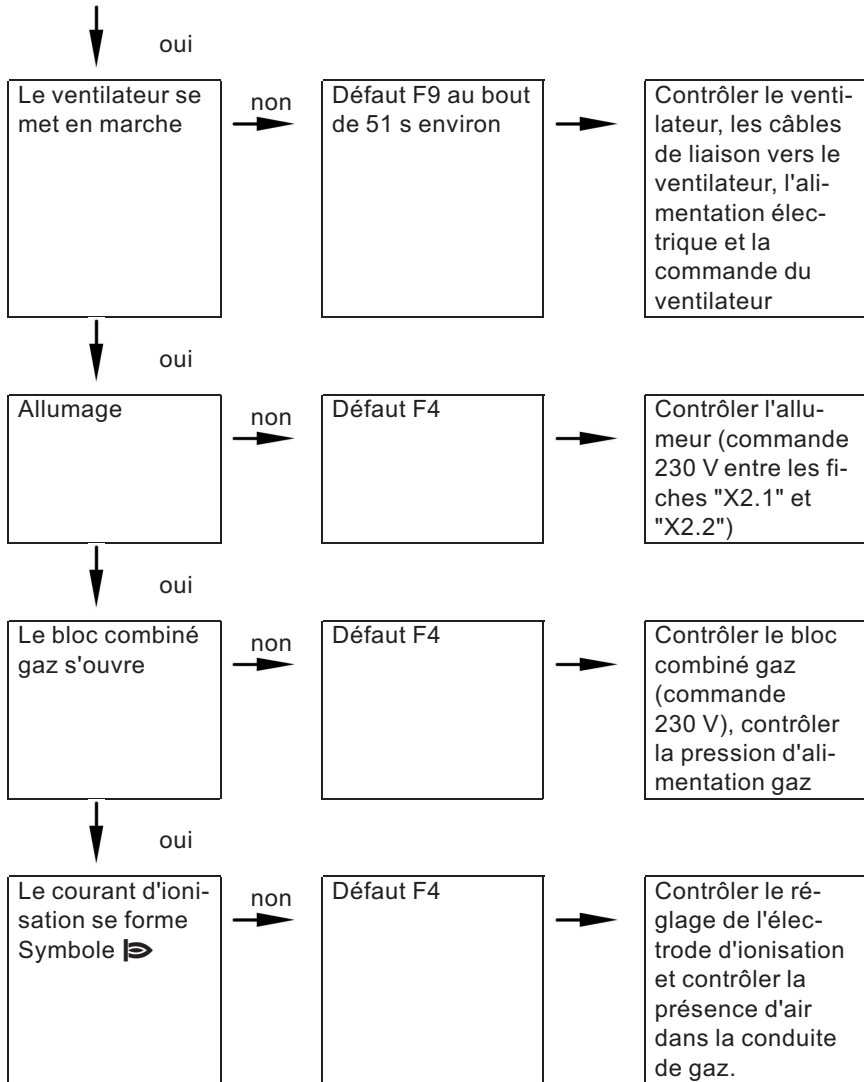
oui

Le ventilateur se met en marche

non

Défaut F9 au bout de 51 s environ

Contrôler le ventilateur, les câbles de liaison vers le ventilateur, l'alimentation électrique et la commande du ventilateur

oui

Allumage

non

Défaut F4

Contrôler l'allumeur (commande 230 V entre les fiches "X2.1" et "X2.2")

oui

Le bloc combiné gaz s'ouvre

non

Défaut F4

Contrôler le bloc combiné gaz (commande 230 V), contrôler la pression d'alimentation gaz

oui

Le courant d'ionisation se forme Symbole

non

Défaut F4

Contrôler le réglage de l'électrode d'ionisation et contrôler la présence d'air dans la conduite de gaz.